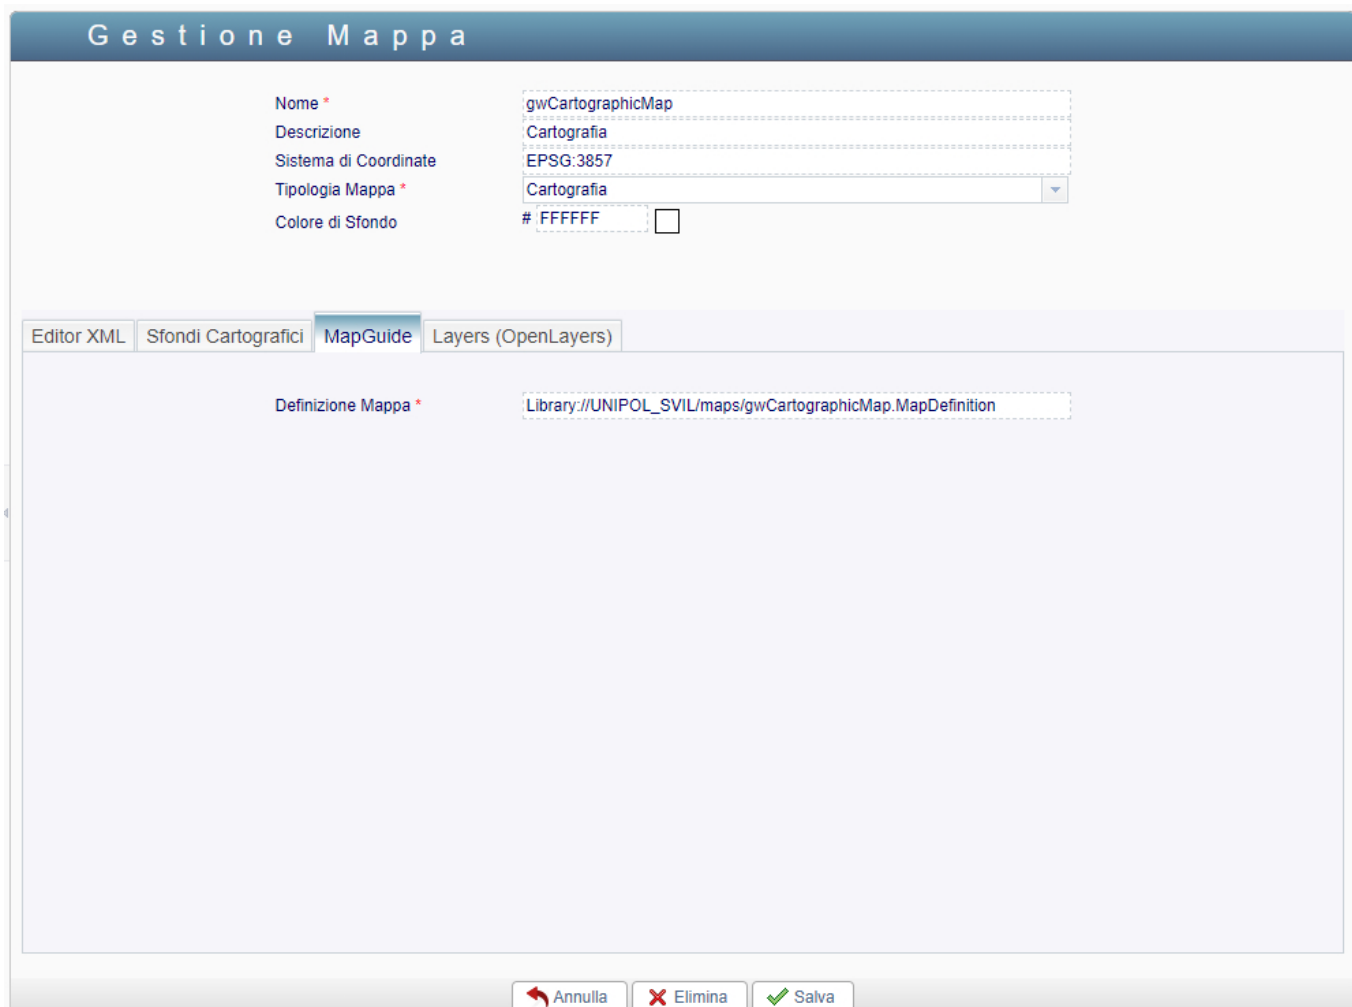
Gestione Mappa

Nome * gwCartographicMap
Descrizione Cartografia
Sistema di Coordinate EPSG:3857
Tipologia Mappa * Cartografia
Colore di Sfondo # FFFFFF

Editor XML | Sfondi Cartografici | MapGuide | Layers (OpenLayers)

Definizione Mappa * Library://UNIPOL_SVIL/maps/gwCartographicMap.MapDefinition

Annulla | Elimina | Salva